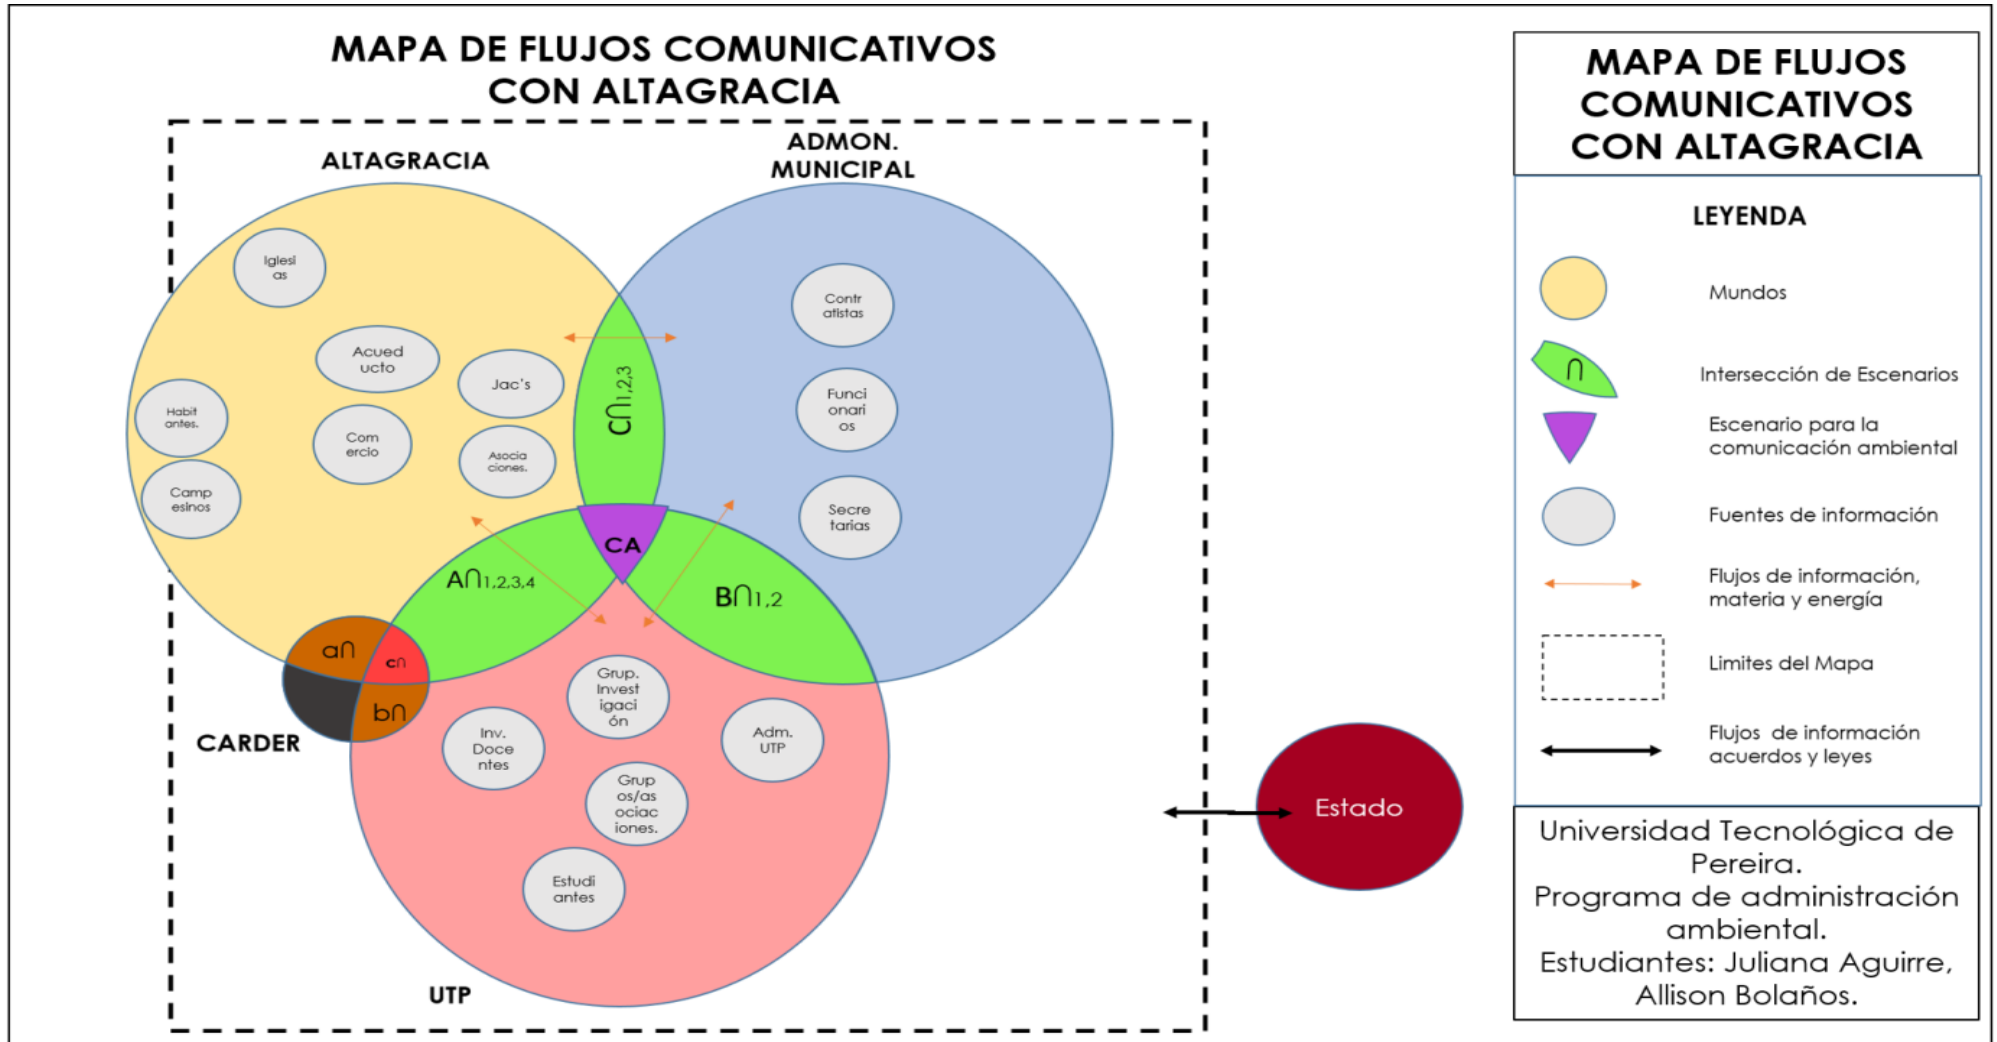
MAPA DE FLUJOS COMUNICATIVOS CON ALTAGRACIA

ALTAGRACIA

ADMON. MUNICIPAL

Iglesias

Acueducto

Jac's

Habitantes.

Comercio

Asociaciones.

Campesinos

$C\cap_{1,2,3}$

Contratistas

Funcionarios

Secretarias

CA

$A\cap_{1,2,3,4}$

$B\cap_{1,2}$

$a\cap$

$c\cap$

$b\cap$

CARDER

Grup. Investigación

Inv. Docentes

Adm. UTP

Grupos/asociaciones.

Estudiantes

UTP

Estado

MAPA DE FLUJOS COMUNICATIVOS CON ALTAGRACIA

LEYENDA

Mundos

$\cap$

Intersección de Escenarios

Escenario para la comunicación ambiental

Fuentes de información

Flujos de información, materia y energía

Limites del Mapa

Flujos de información acuerdos y leyes

Universidad Tecnológica de Pereira.
Programa de administración ambiental.
Estudiantes: Juliana Aguirre, Allison Bolaños.